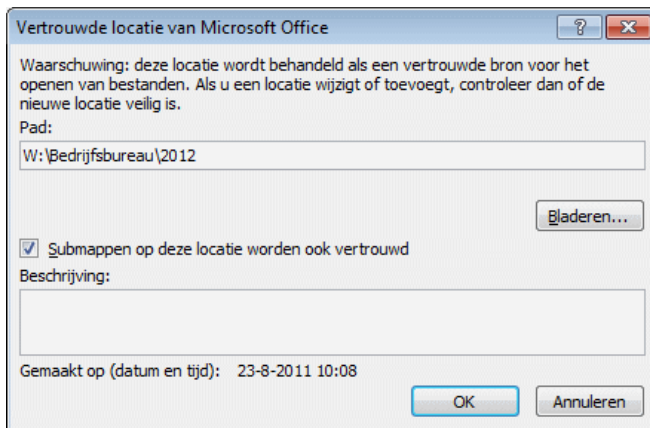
Vertrouwde locatie van Microsoft Office

?

Waarschuwing: deze locatie wordt behandeld als een vertrouwde bron voor het openen van bestanden. Als u een locatie wijzigt of toevoegt, controleer dan of de nieuwe locatie veilig is.

Pad:

W:\Bedrijfsbureau\2012

Bladeren...

Submappen op deze locatie worden ook vertrouwd

Beschrijving:

Gemaakt op (datum en tijd): 23-8-2011 10:08

OK

Annuleren